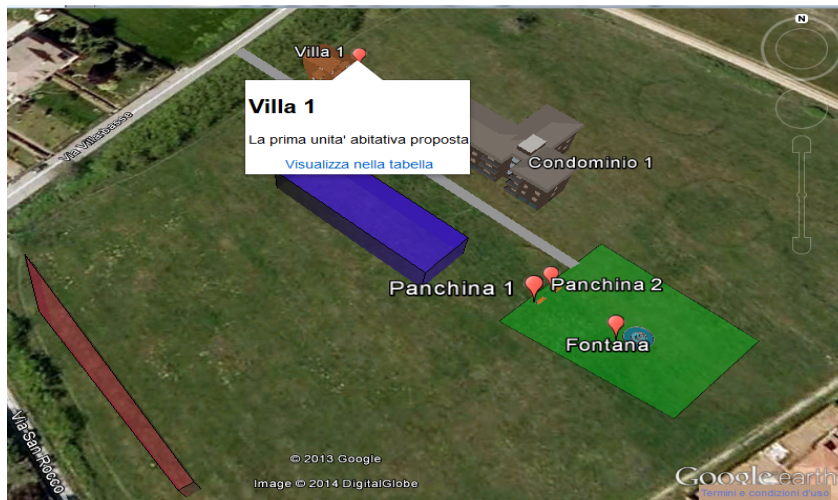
Villa 1

Villa 1

La prima unita' abitativa proposta

Visualizza nella tabella

Via Villabassa

Condominio 1

Panchina 1

Panchina 2

Fontana

Via San Rocco

N

© 2013 Google

Image © 2014 DigitalGlobe

Google earth

Termini e condizioni d'uso